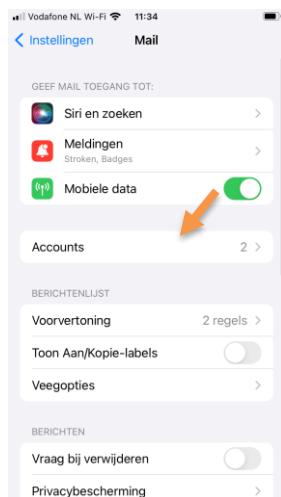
Vodafone NL Wi-Fi 11:34

< Instellingen Mail

GEEF MAIL TOEGANG TOT:

Siri en zoeken >

Meldingen
Stroken, Badges >

Mobiele data

Accounts 2 >

BERICHTENLIJST

Voorvertoning 2 regels >

Toon Aan/Kopie-labels

Veegopties >

BERICHTEN

Vraag bij verwijderen

Privacybescherming >